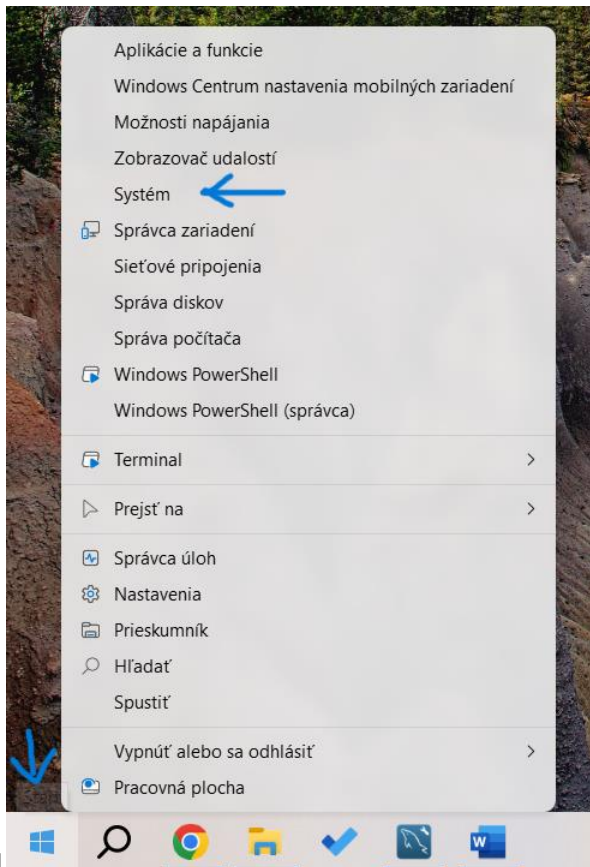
Aplikácie a funkcie
Windows Centrum nastavenia mobilných zariadení
Možnosti napájania
Zobrazovač udalostí
Systém
Správca zariadení
Sieťové pripojenia
Správa diskov
Správa počítača
Windows PowerShell
Windows PowerShell (správca)

Terminal

Prejsť na

Správca úloh
Nastavenia
Prieskumník
Hľadať
Spustiť

Vypnúť alebo sa odhlásiť
Pracovná plocha